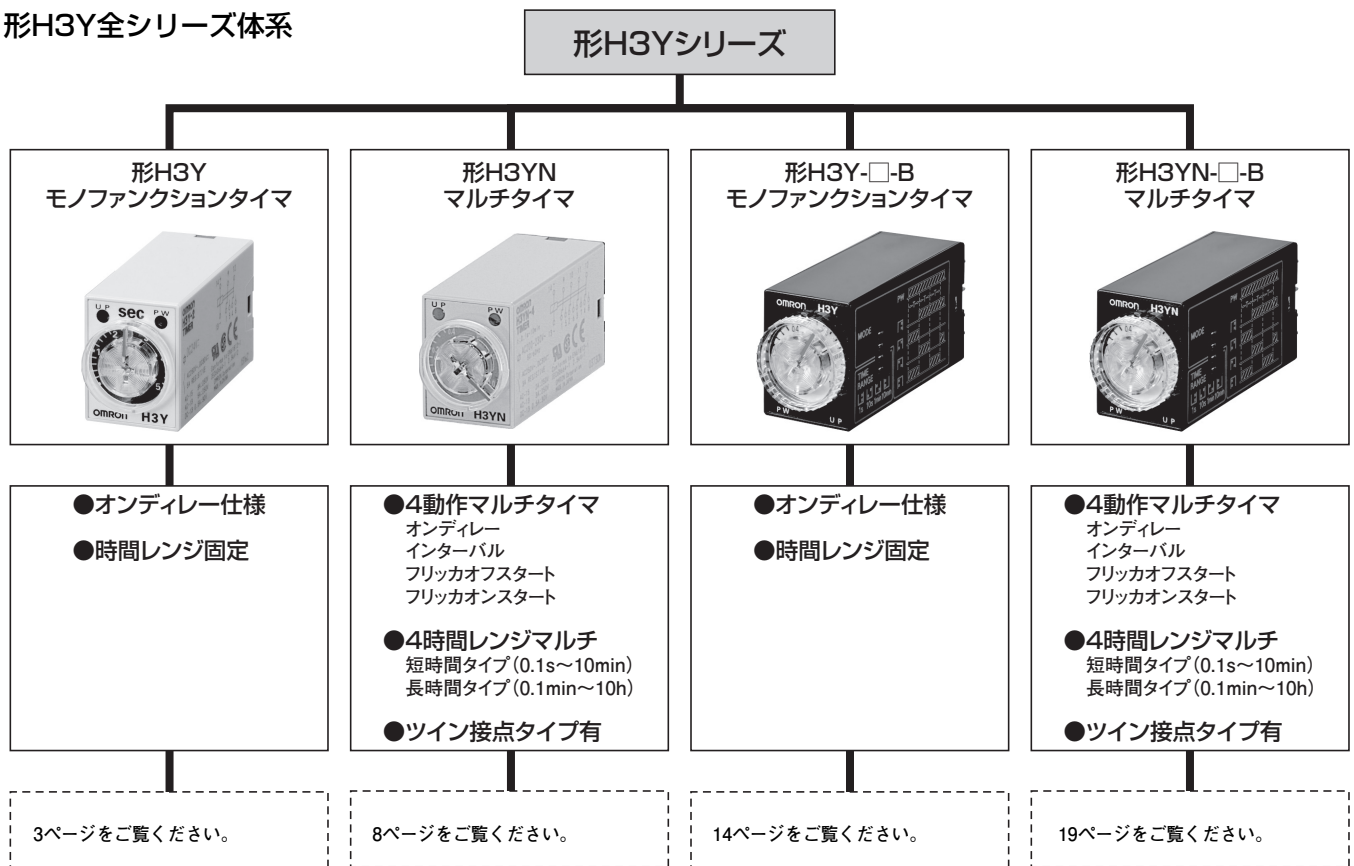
形H3Y全シリーズ体系

形H3Yシリーズ

形H3Y
モノファンクションタイマ

sec
U P
P W
OMRON H3Y

●オンディレー仕様

●時間レンジ固定

3ページをご覧ください。

形H3YN
マルチタイマ

U P
P W
OMRON H3YN

●4動作マルチタイマ
オンディレー
インターバル
フリッカオフスタート
フリッカオンスタート

●4時間レンジマルチ
短時間タイプ（0.1s～10min）
長時間タイプ（0.1min～10h）

●ツイン接点タイプ有

8ページをご覧ください。

形H3Y-□-B
モノファンクションタイマ

OMRON H3Y
P W
U P

●オンディレー仕様

●時間レンジ固定

14ページをご覧ください。

形H3YN-□-B
マルチタイマ

OMRON H3YN
MODE
TIME RANGE
P W
U P

●4動作マルチタイマ
オンディレー
インターバル
フリッカオフスタート
フリッカオンスタート

●4時間レンジマルチ
短時間タイプ（0.1s～10min）
長時間タイプ（0.1min～10h）

●ツイン接点タイプ有

19ページをご覧ください。